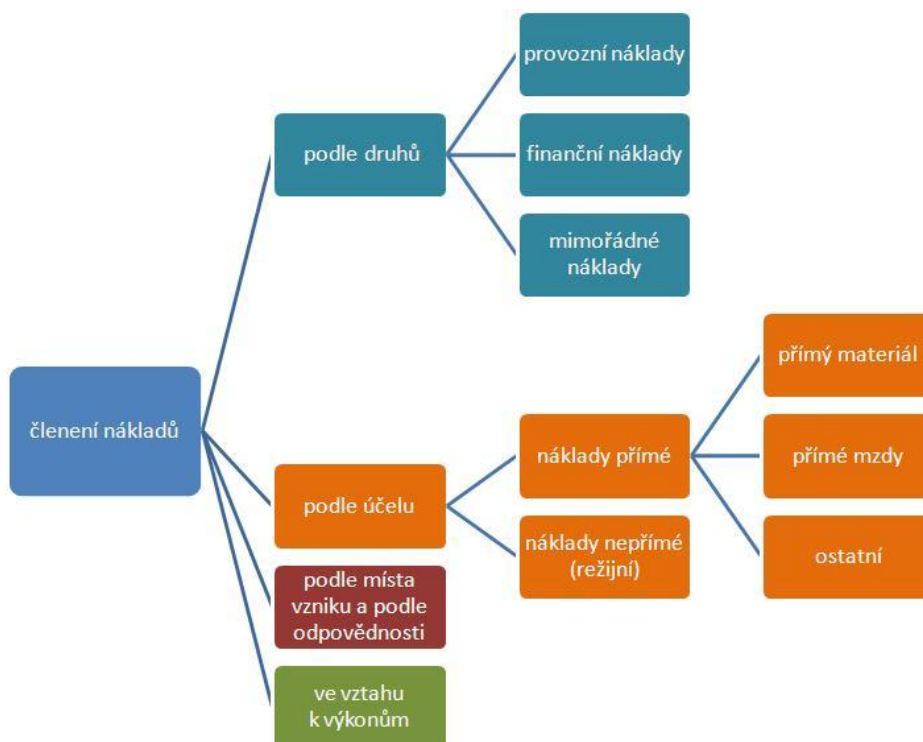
členení nákladů

podle druhů

provozní náklady

finanční náklady

mimořádné náklady

podle účelu

náklady přímé

přímý materiál

přímé mzdy

ostatní

náklady nepřímé (režijní)

podle místa vzniku a podle odpovědnosti

ve vztahu k výkonům